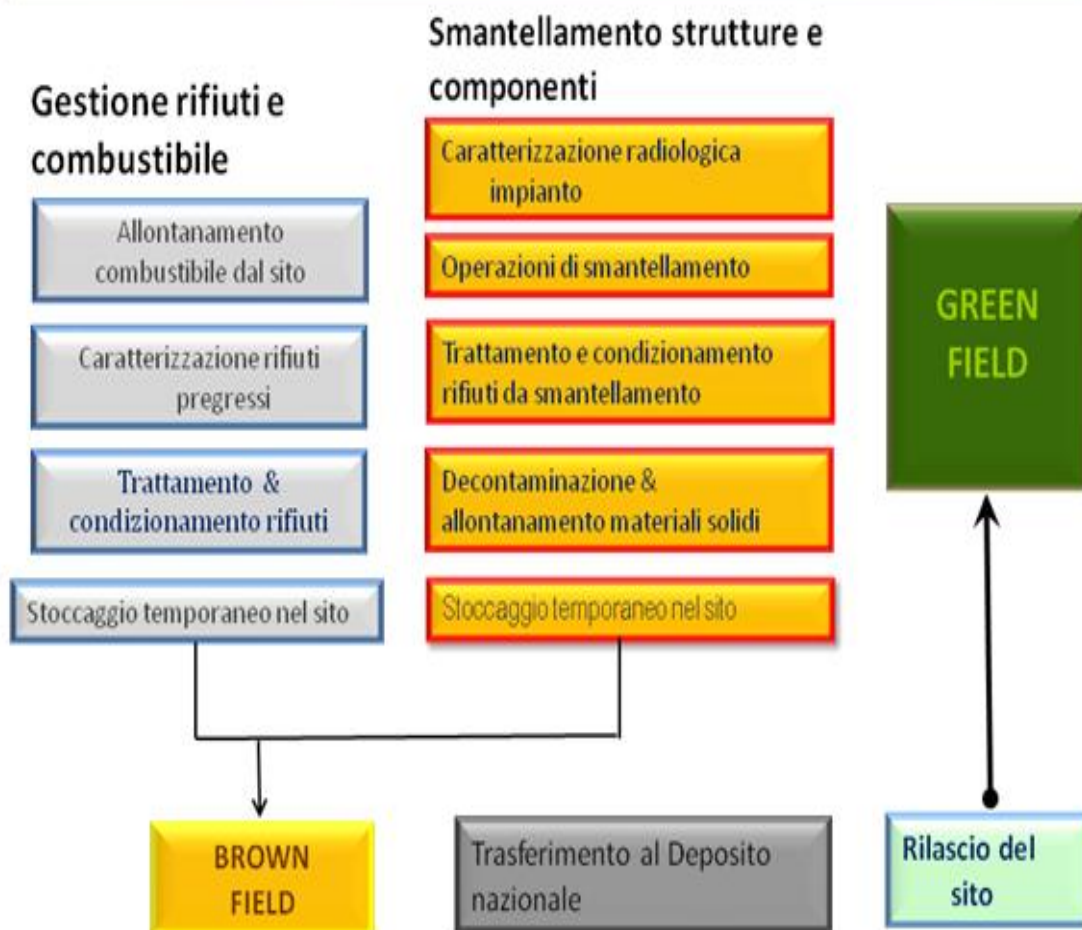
Gestione rifiuti e combustibile

Allontanamento combustibile dal sito

Caratterizzazione rifiuti pregressi

Trattamento & condizionamento rifiuti

Stoccaggio temporaneo nel sito

Smantellamento strutture e componenti

Caratterizzazione radiologica impianto

Operazioni di smantellamento

Trattamento e condizionamento rifiuti da smantellamento

Decontaminazione & allontanamento materiali solidi

Stoccaggio temporaneo nel sito

GREEN FIELD

BROWN FIELD

Trasferimento al Deposito nazionale

Rilascio del sito